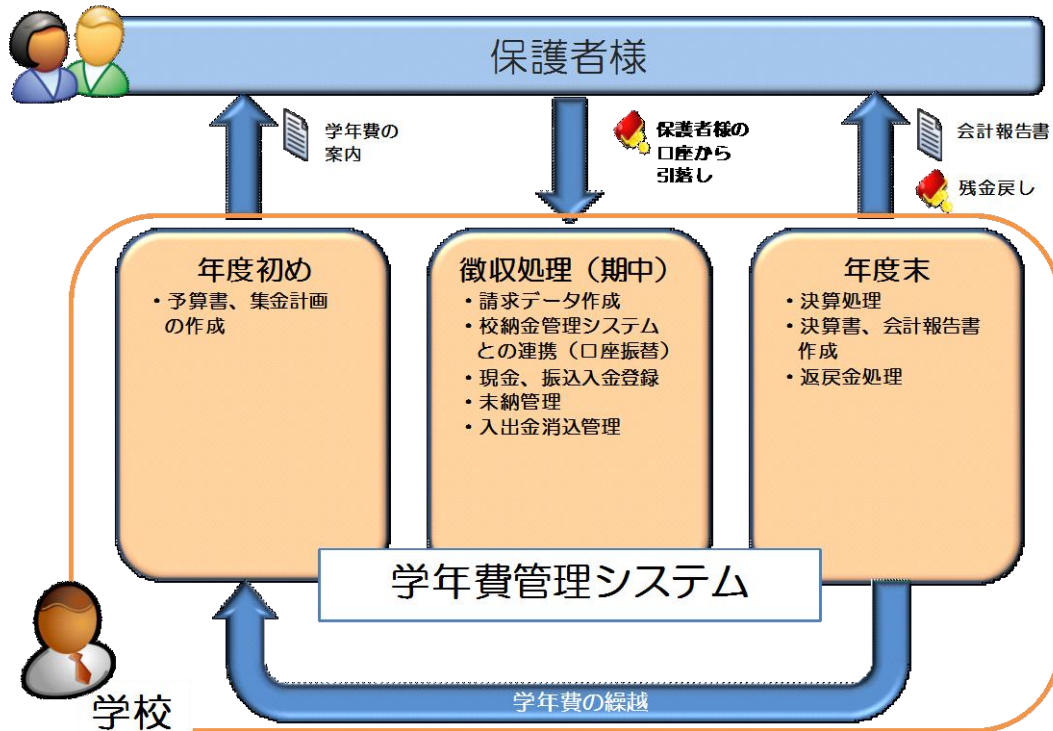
保護者様

学年費の案内

保護者様の口座から引落し

会計報告書

残金戻し

年度初め
・予算書、集金計画の作成

徴収処理（期中）
・請求データ作成
・校納金管理システムとの連携（口座振替）
・現金、振込入金登録
・未納管理
・入出金消込管理

年度末
・決算処理
・決算書、会計報告書作成
・返戻金処理

学年費管理システム

学年費の繰越

学校